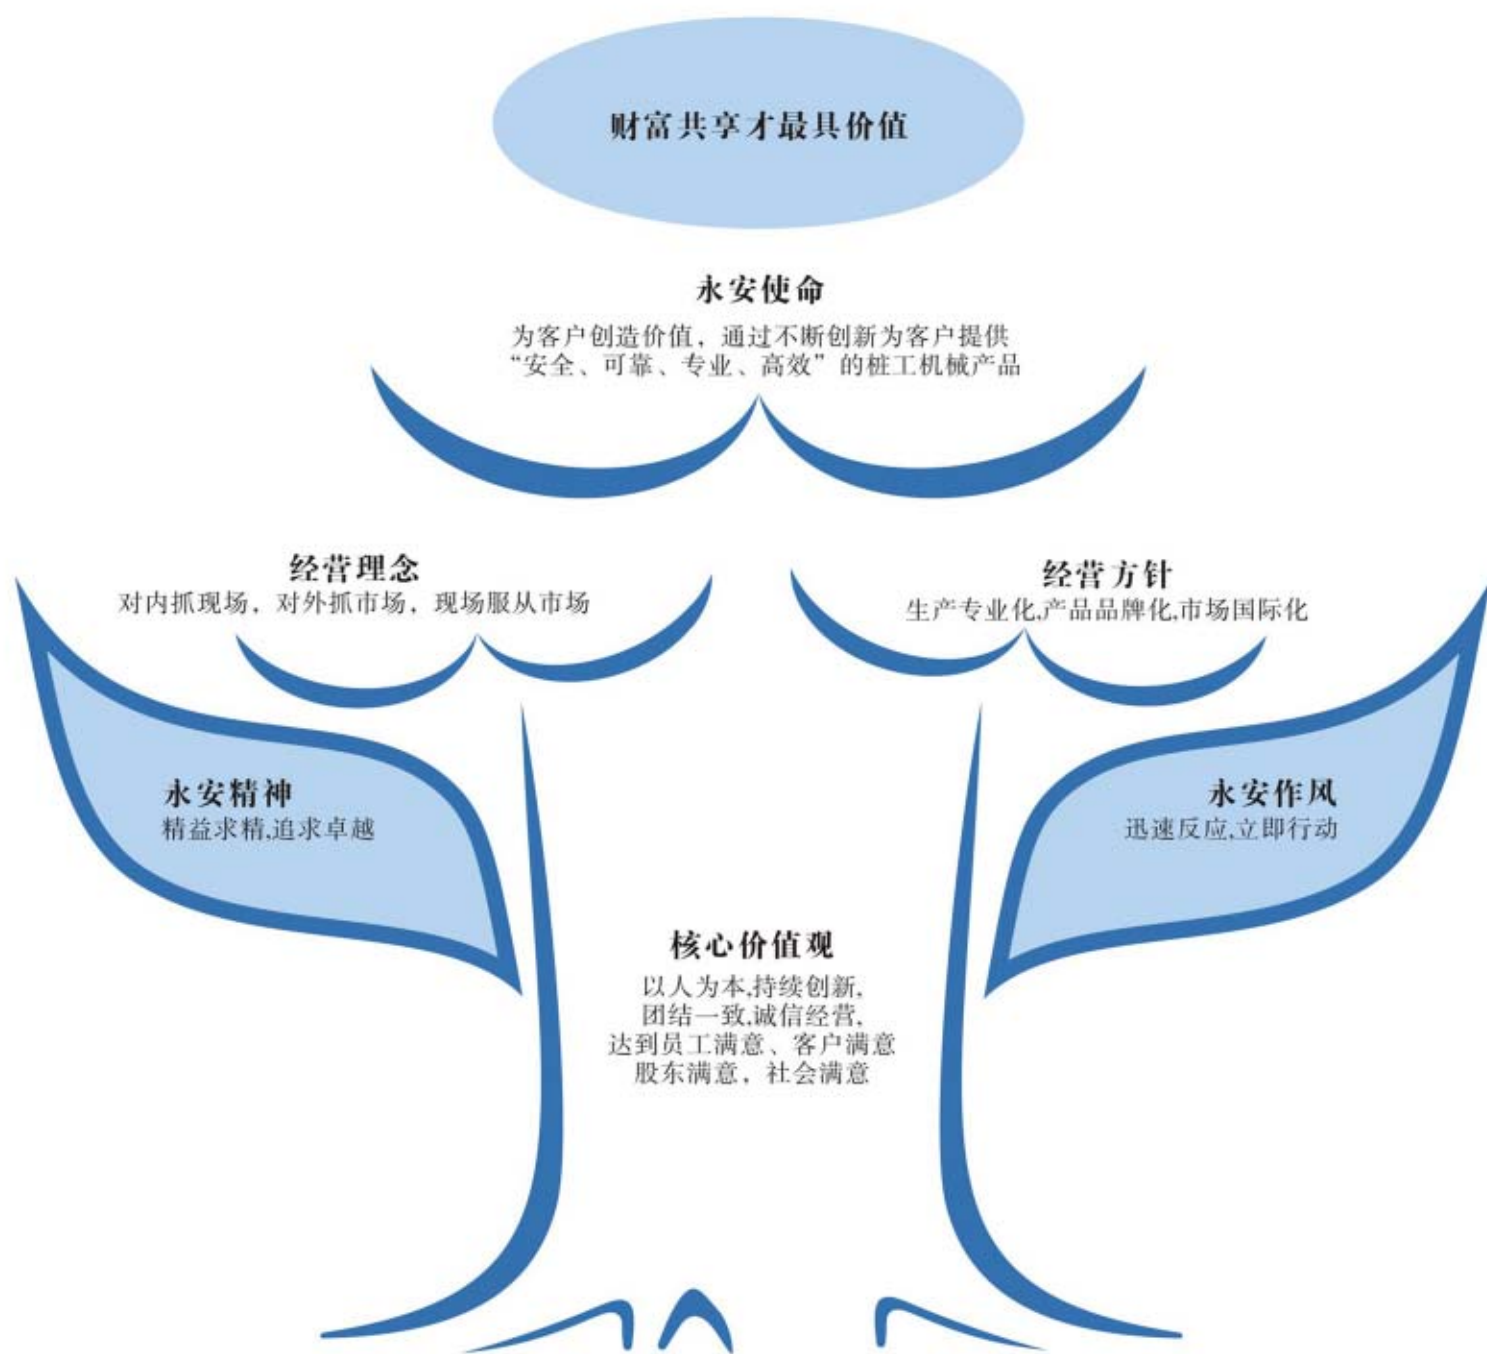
财富共享才最具价值

永安使命
为客户创造价值，通过不断创新为客户提供“安全、可靠、专业、高效”的桩工机械产品

经营理念
对内抓现场，对外抓市场，现场服从市场

经营方针
生产专业化,产品品牌化,市场国际化

永安精神
精益求精,追求卓越

永安作风
迅速反应,立即行动

核心价值观
以人为本,持续创新,
团结一致,诚信经营,
达到员工满意、客户满意
股东满意、社会满意